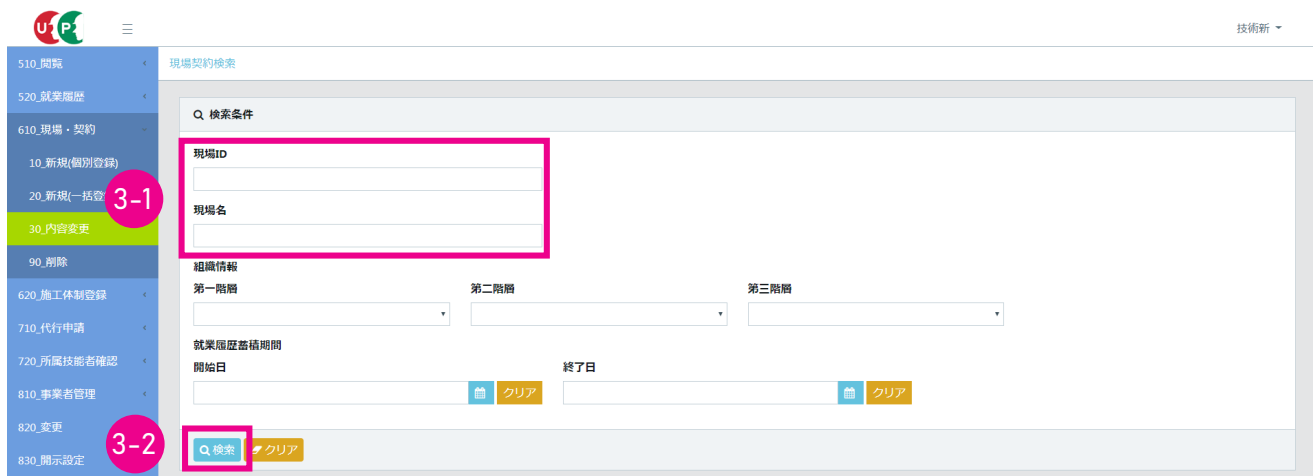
≡

技術新

510_閲覧
520_就業履歴
610_現場・契約
10_新規(個別登録)
20_新規(一括登
30_内容変更
90_削除
620_施工体制登録
710_代行申請
720_所属技能者確認
810_事業者管理
820_変更
830_開示設定

3-1
3-2

現場契約検索

検索条件

現場ID

現場名

組織情報

第一階層

第二階層

第三階層

就業履歴蓄積期間

開始日

クリア

終了日

クリア

検索

クリア